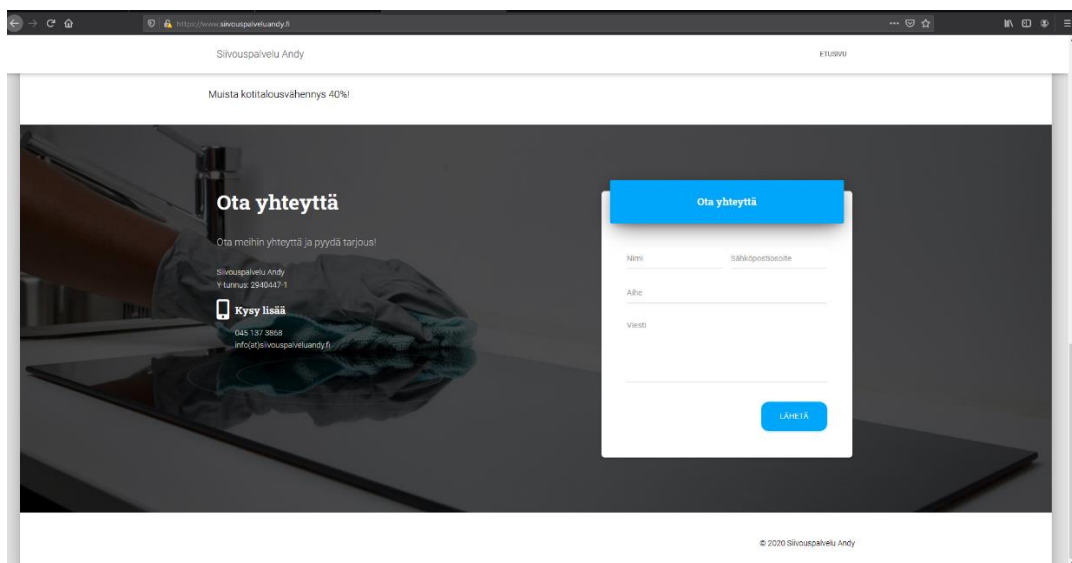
https://www.siivouspalveluandy.fi

Siivouspalvelu Andy

ETUSIVU

Muista kotitalousvähennys 40%!

Ota yhteyttä

Ota meihin yhteyttä ja pyydä tarjous!

Siivouspalvelu Andy
Y-tunnus: 2940447-1

Kysy lisää

045 137 3868
info(at)siivouspalveluandy.fi

Ota yhteyttä

Nimi

Sähköpostiosoite

Aihe

Viesti

LÄHETÄ

© 2020 Siivouspalvelu Andy